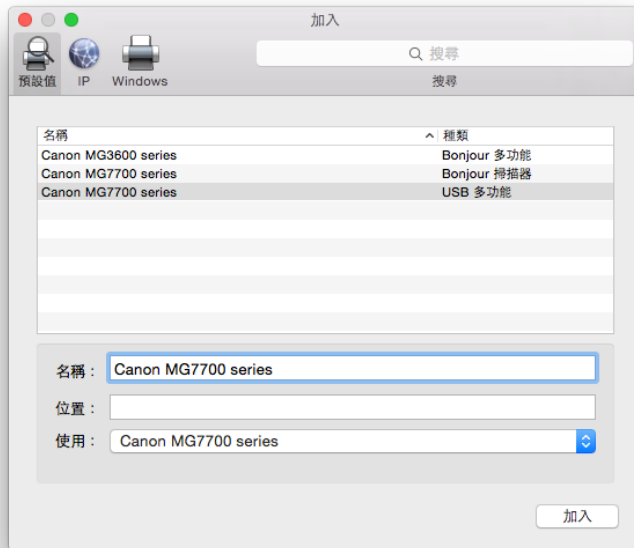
加入

預設值 IP Windows

搜尋

搜尋

| 名稱 | 種類 |
|---|---|
| Canon MG3600 series | Bonjour 多功能 |
| Canon MG7700 series | Bonjour 掃描器 |
| Canon MG7700 series | USB 多功能 |

名稱： Canon MG7700 series

位置：

使用： Canon MG7700 series

加入